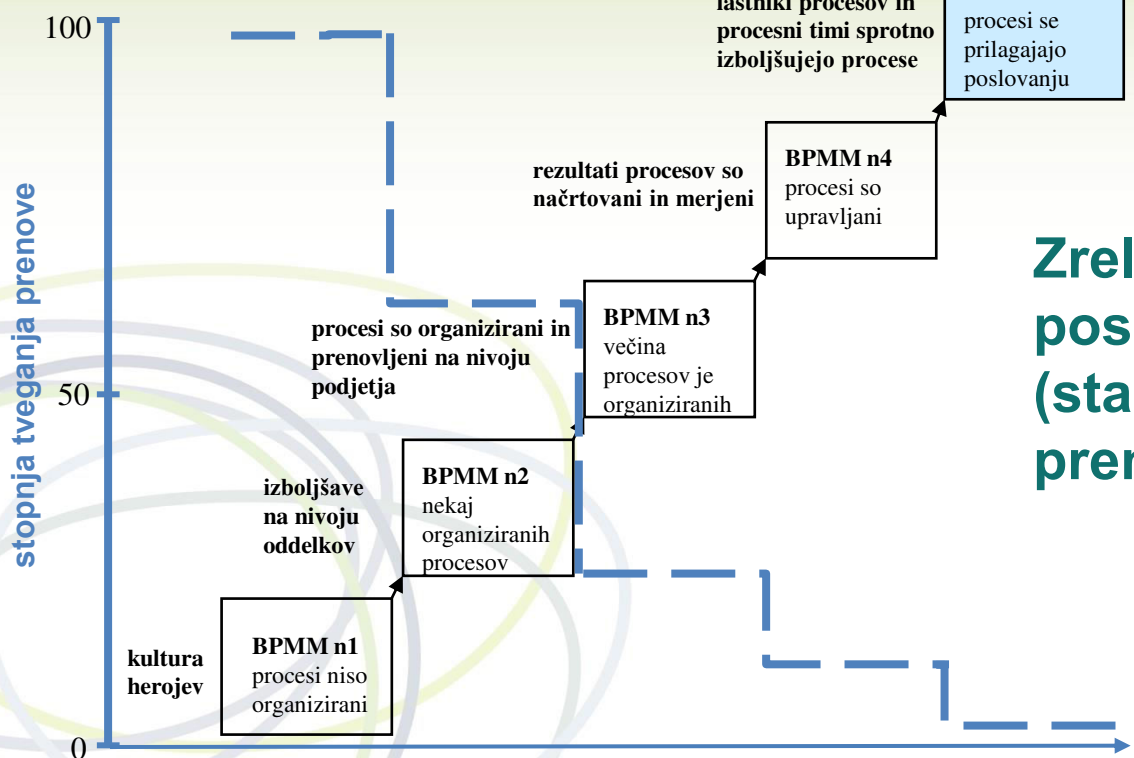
100

50

0

stopnja tveganja prenove

lastniki procesov in procesni timi sprotno izboljšujejo procese

procesi se prilagajajo poslovanju

rezultati procesov so načrtovani in merjeni

BPMM n4
procesi so upravljani

Zrel
pos
(sta
pren

procesi so organizirani in prenovljeni na nivoju podjetja

BPMM n3
večina procesov je organiziranih

izboljšave na nivoju oddelkov

BPMM n2
nekaj organiziranih procesov

kultura herojev

BPMM n1
procesi niso organizirani